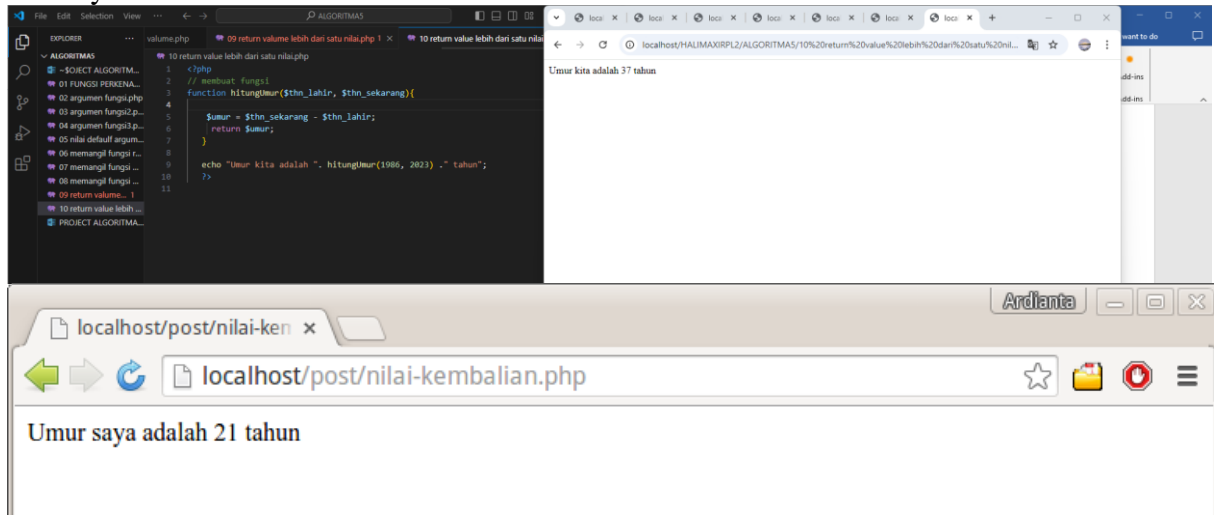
File Edit Selection View ··· ← → ALGORITMA5

EXPLORER ···
ALGORITMA5
~$OJECT ALGORITM...
01 FUNGSI PERKENA...
02 argumen fungsi.php
03 argumen fungsi2.p...
04 argumen fungsi3.p...
05 nilai defaulf argum...
06 memangil fungsi r...
07 memangil fungsi ...
08 memangil fungsi ...
09 return volume... 1
10 return value lebih ...
PROJECT ALGORITMA...

volume.php | 09 return volume lebih dari satu nilai.php 1 × | 10 return value lebih dari satu nilai

10 return value lebih dari satu nilai.php

1 <?php
2 // membuat fungsi
3 function hitungUmur($thn_lahir, $thn_sekarang){
4
5 $umur = $thn_sekarang - $thn_lahir;
6 return $umur;
7 }
8
9 echo "Umur kita adalah ". hitungUmur(1986, 2023) ." tahun";
10 ?>
11

local × | local × | loca × | loca × | loca × | loca × | loca × | +

localhost/HALIMAXIRPL2/ALGORITMA5/10%20return%20value%20lebih%20dari%20satu%20nil...

Umur kita adalah 37 tahun

want to do
dd-ins
dd-ins

Ardianta

localhost/post/nilai-ken ×

localhost/post/nilai-kembalian.php

Umur saya adalah 21 tahun